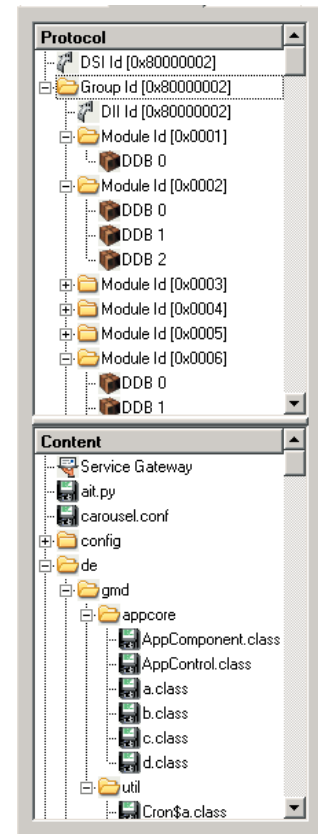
Protocol
DSI Id [0x80000002]
Group Id [0x80000002]
DII Id [0x80000002]
Module Id [0x0001]
DDB 0
Module Id [0x0002]
DDB 0
DDB 1
DDB 2
Module Id [0x0003]
Module Id [0x0004]
Module Id [0x0005]
Module Id [0x0006]
DDB 0
DDB 1

Content
Service Gateway
ait.py
carousel.conf
config
de
gmd
appcore
AppComponent.class
AppControl.class
a.class
b.class
c.class
d.class
util
Cron$a.class